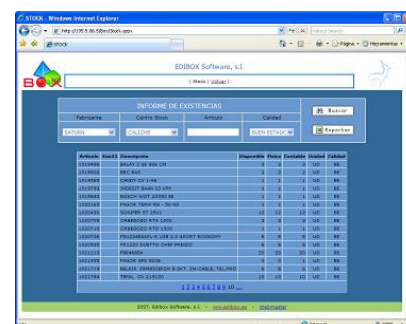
:: STOCK - Windows Internet Explorer

http://195.5.86.58/edStock.aspx

Página · Herramientas ·

STOCK

EDIBOX Software, s.l.

| Inicio | salida |

INFORME DE EXISTENCIAS

Buscar

Exportar

Fabricante | Centro Stock | Artículo | Calidad

SATURN | CALDOVE | | BUEN ESTADO

| Artículo | Cod.CS | Descripción | Disponible | Fisico | Contable | Unidad | Calidad |
|---|---|---|---|---|---|---|---|
| 1019466 | | BALAY 3 BE 836 CN | 3 | 3 | 3 | UD | BE |
| 1019003 | | BEC 943 | 3 | 3 | 3 | UD | BE |
| 1019565 | | CANDY CY 1-46 | 3 | 3 | 3 | UD | BE |
| 1015752 | | INDESIT BAHN 30 XPX | 3 | 3 | 3 | UD | BE |
| 1019468 | | BOSCH HEZ 23390 SE | 3 | 3 | 3 | UD | BE |
| 1020165 | | FAGOR TEKM 80 - 20 SD | 1 | 1 | 1 | UD | BE |
| 1020450 | | SCEPTER ST 2511 | 12 | 12 | 12 | UD | BE |
| 1020706 | | CREEDOCO RTK 1402 | 3 | 3 | 3 | UD | BE |
| 1020715 | | CREEDOCO RTD 1200 | 1 | 1 | 1 | UD | BE |
| 1020708 | | FRIGIBRAVA 6 USB 2.0 SPORT ECONOMY | 4 | 4 | 4 | UD | BE |
| 1020935 | | FRIGIDO DUETTO CHEF FRESCO | 5 | 5 | 5 | UD | BE |
| 1021215 | | FREANDES | 10 | 10 | 10 | UD | BE |
| 1021455 | | FAGOR SFR 5056 | 3 | 3 | 3 | UD | BE |
| 1021719 | | SELKIS TRANSCEPTOR 5 SAT. 2M CABLE, TEL.PRO | 5 | 5 | 5 | UD | BE |
| 1021784 | | TEFAL CV 219130 | 10 | 10 | 10 | UD | BE |

1 2 3 4 5 6 7 8 9 10 ...

2007. Edibox Software, s.l. - www.edibox.es - Webmaster